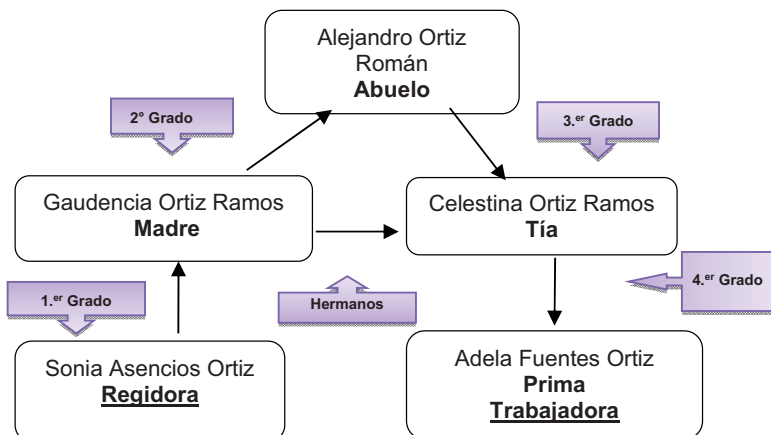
Alejandro Ortiz Román
**Abuelo**

2° Grado

3.$^{er}$ Grado

Gaudencia Ortiz Ramos
**Madre**

Celestina Ortiz Ramos
**Tía**

4.$^{er}$ Grado

1.$^{er}$ Grado

Hermanos

Sonia Asencios Ortiz
**Regidora**

Adela Fuentes Ortiz
**Prima**
**Trabajadora**